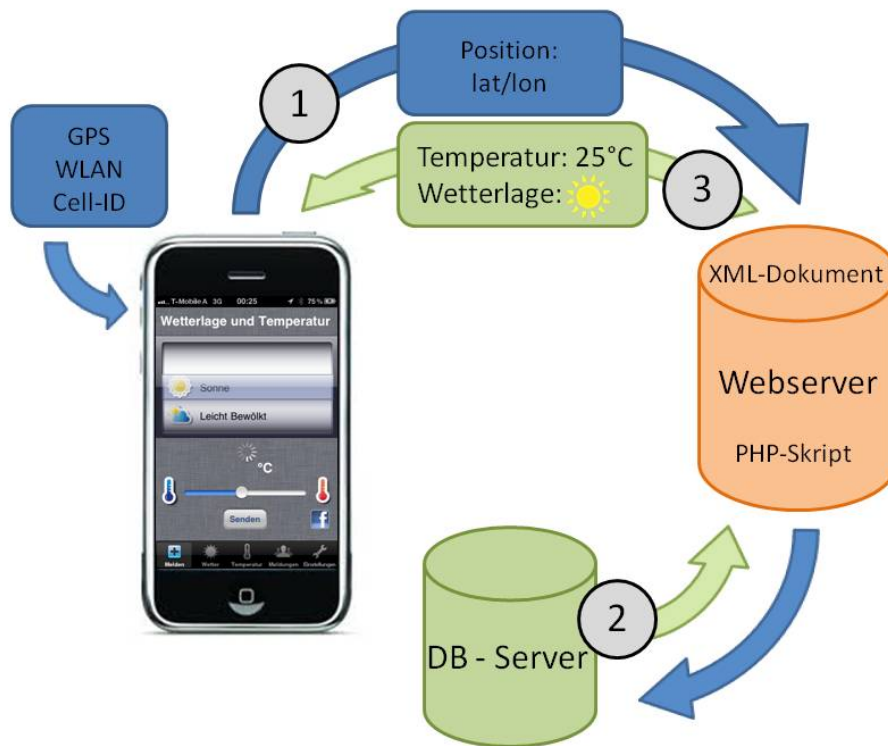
GPS
WLAN
Cell-ID

1

Position:
lat/lon

Temperatur: 25°C
Wetterlage:

3

T-Mobile A 3G 00:25 75 %

Wetterlage und Temperatur

Sonne

Leicht Bewölkt

°C

Senden

Melden Wetter Temperatur Meldungen Einstellungen

XML-Dokument

Webserver

PHP-Skript

2

DB - Server